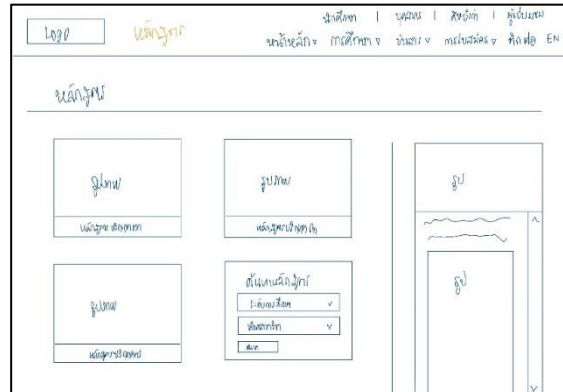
Logo หลักสูตร

นักศึกษา | บุคลากร | ศิษย์เก่า | ผู้ปกครอง

หน้าหลัก ▾ การศึกษา ▾ ข่าวสาร ▾ การบริหาร ▾ ติดต่อ EN

หลักสูตร

รูปภาพ

หลักสูตร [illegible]

รูปภาพ

หลักสูตร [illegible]

รูป

รูปภาพ

หลักสูตร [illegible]

ค้นหาหลักสูตร

ระดับการศึกษา ∨

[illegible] ∨

ค้นหา

รูป